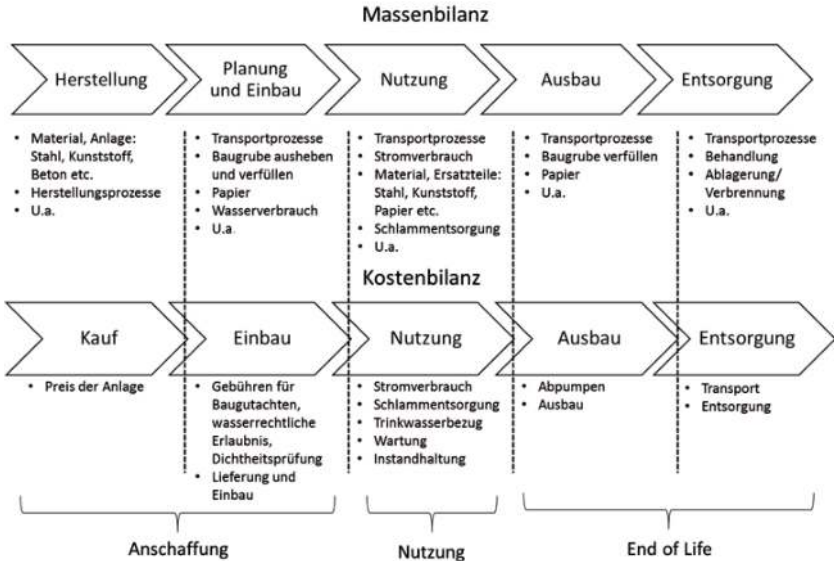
Massenbilanz

Herstellung

Planung und Einbau

Nutzung

Ausbau

Entsorgung

- Material, Anlage: Stahl, Kunststoff, Beton etc.
- Herstellungsprozesse
- U.a.

- Transportprozesse
- Baugrube ausheben und verfüllen
- Papier
- Wasserverbrauch
- U.a

- Transportprozesse
- Stromverbrauch
- Material, Ersatzteile: Stahl, Kunststoff, Papier etc.
- Schlammentsorgung
- U.a.

- Transportprozesse
- Baugrube verfüllen
- Papier
- U.a.

- Transportprozesse
- Behandlung
- Ablagerung/ Verbrennung
- U.a.

Kostenbilanz

Kauf

Einbau

Nutzung

Ausbau

Entsorgung

- Preis der Anlage

- Gebühren für Baugutachten, wasserrechtliche Erlaubnis, Dichtheitsprüfung
- Lieferung und Einbau

- Stromverbrauch
- Schlammentsorgung
- Trinkwasserbezug
- Wartung
- Instandhaltung

- Abpumpen
- Ausbau

- Transport
- Entsorgung

Anschaffung

Nutzung

End of Life